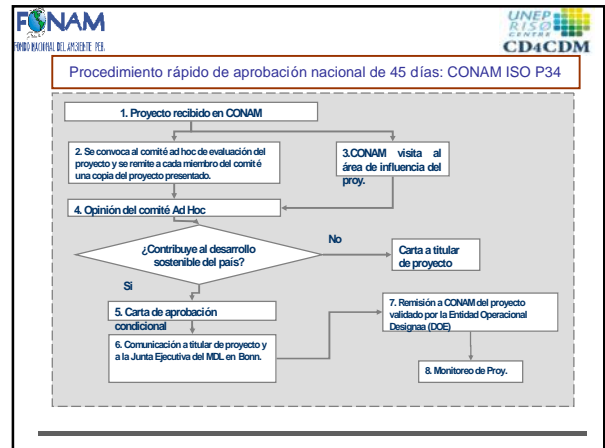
FONAM
FONDO NACIONAL DEL AMBIENTE PERÚ

UNEP RISO CENTRE
CD4CDM

Procedimiento rápido de aprobación nacional de 45 días: CONAM ISO P34

1. Proyecto recibido en CONAM

2. Se convoca al comité ad hoc de evaluación del proyecto y se remite a cada miembro del comité una copia del proyecto presentado.

3.CONAM visita al área de influencia del proy.

4. Opinión del comité Ad Hoc

¿Contribuye al desarrollo sostenible del país?

No

Carta a titular de proyecto

Si

5. Carta de aprobación condicional

6. Comunicación a titular de proyecto y a la Junta Ejecutiva del MDL en Bonn.

7. Remisión a CONAM del proyecto validado por la Entidad Operacional Designaa (DOE)

8. Monitoreo de Proy.